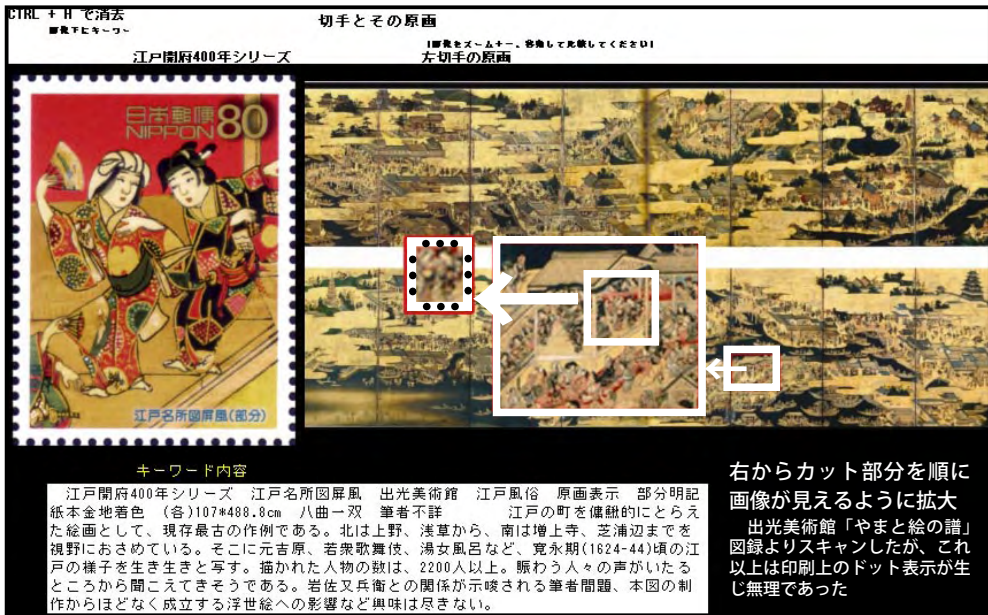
CTRL + H で消去
画像下にキーワード

切手とその原画

江戸開府400年シリーズ

(画像をズームナー、各拡して比較してください)
左切手の原画

日本郵便
NIPPON 80

江戸名所図屏風(部分)

キーワード内容

江戸開府400年シリーズ　江戸名所図屏風　出光美術館　江戸風俗　原画表示　部分明記　紙本金地着色　(各)107*488.8cm　八曲一双　筆者不詳　　江戸の町を俯瞰的にとらえた絵画として、現存最古の作例である。北は上野、浅草から、南は増上寺、芝浦辺までを視野におさめている。そこに元吉原、若衆歌舞伎、湯女風呂など、寛永期(1624-44)頃の江戸の様子を生き生きと写す。描かれた人物の数は、2200人以上。賑わう人々の声がいたるところから聞こえてきそうである。岩佐又兵衛との関係が示唆される筆者問題、本図の制作からほどなく成立する浮世絵への影響など興味は尽きない。

右からカット部分を順に画像が見えるように拡大
　出光美術館「やまと絵の譜」図録よりスキャンしたが、これ以上は印刷上のドット表示が生じ無理であった